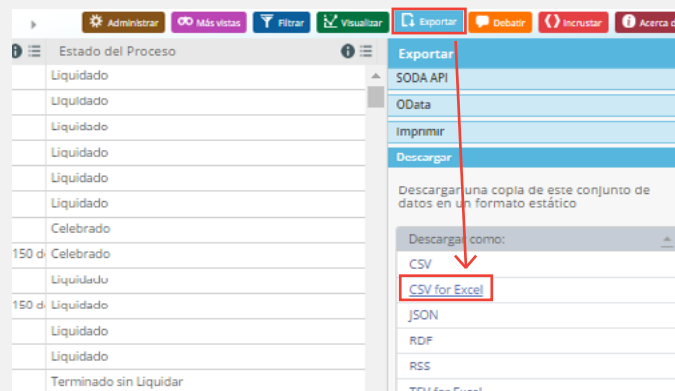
Administrar Más vistas Filtrar Visualizar Exportar Debatir Incrustar Acerca de

Estado del Proceso

| | Estado del Proceso |
|---|---|
| | Liquidado |
| | Liquidado |
| | Liquidado |
| | Liquidado |
| | Liquidado |
| | Liquidado |
| | Celebrado |
| 150 d | Celebrado |
| | Liquidado |
| 150 d | Liquidado |
| | Liquidado |
| | Liquidado |
| | Terminado sin Liquidar |

Exportar
SODA API
OData
Imprimir
Descargar
Descargar una copia de este conjunto de datos en un formato estático
Descargar como:
CSV
CSV for Excel
JSON
RDF
RSS
TSV for Excel